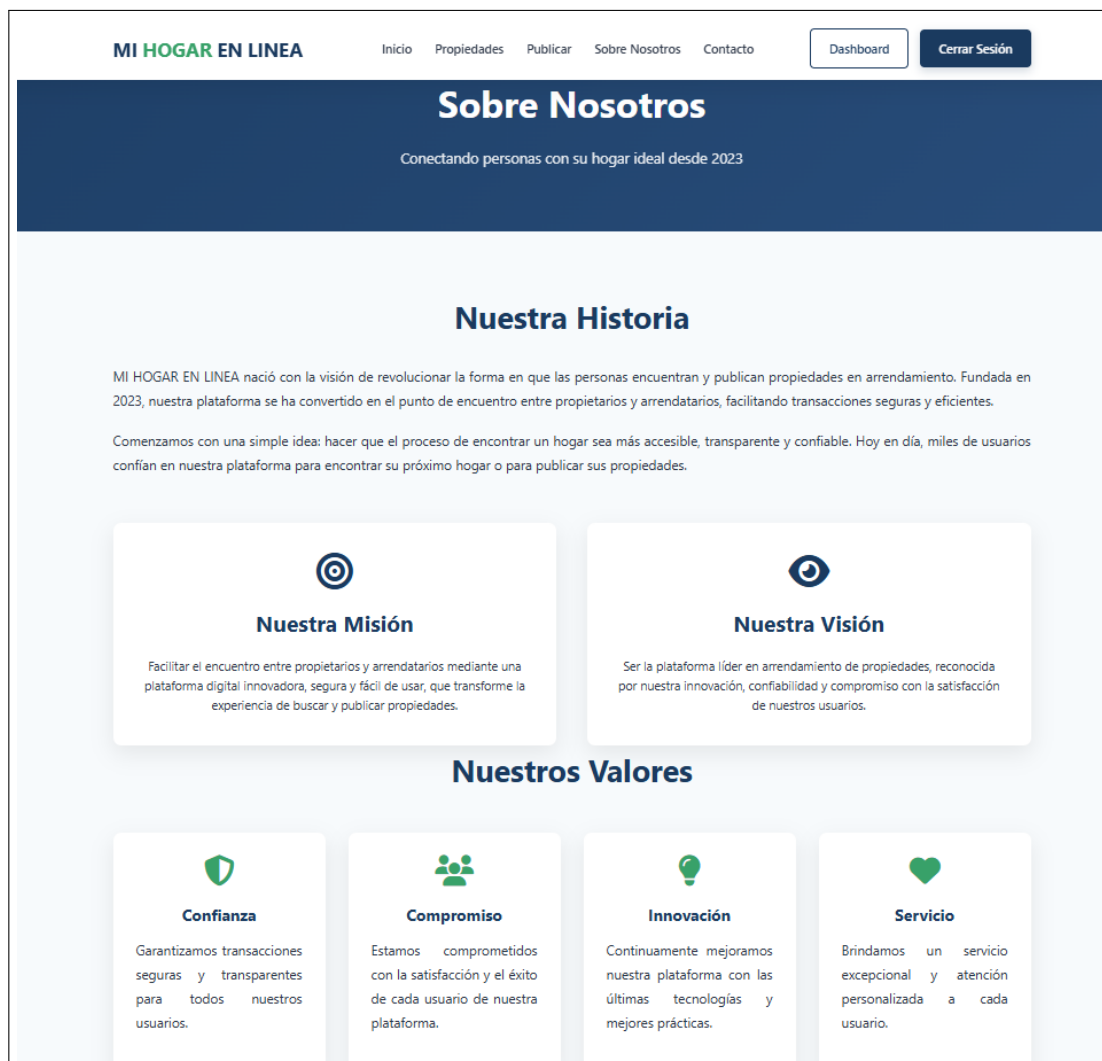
MI HOGAR EN LINEA

Inicio Propiedades Publicar Sobre Nosotros Contacto

Dashboard

Cerrar Sesión

Sobre Nosotros

Conectando personas con su hogar ideal desde 2023

Nuestra Historia

MI HOGAR EN LINEA nació con la visión de revolucionar la forma en que las personas encuentran y publican propiedades en arrendamiento. Fundada en 2023, nuestra plataforma se ha convertido en el punto de encuentro entre propietarios y arrendatarios, facilitando transacciones seguras y eficientes.

Comenzamos con una simple idea: hacer que el proceso de encontrar un hogar sea más accesible, transparente y confiable. Hoy en día, miles de usuarios confían en nuestra plataforma para encontrar su próximo hogar o para publicar sus propiedades.

Nuestra Misión

Facilitar el encuentro entre propietarios y arrendatarios mediante una plataforma digital innovadora, segura y fácil de usar, que transforme la experiencia de buscar y publicar propiedades.

Nuestra Visión

Ser la plataforma líder en arrendamiento de propiedades, reconocida por nuestra innovación, confiabilidad y compromiso con la satisfacción de nuestros usuarios.

Nuestros Valores

Confianza

Garantizamos transacciones seguras y transparentes para todos nuestros usuarios.

Compromiso

Estamos comprometidos con la satisfacción y el éxito de cada usuario de nuestra plataforma.

Innovación

Continuamente mejoramos nuestra plataforma con las últimas tecnologías y mejores prácticas.

Servicio

Brindamos un servicio excepcional y atención personalizada a cada usuario.